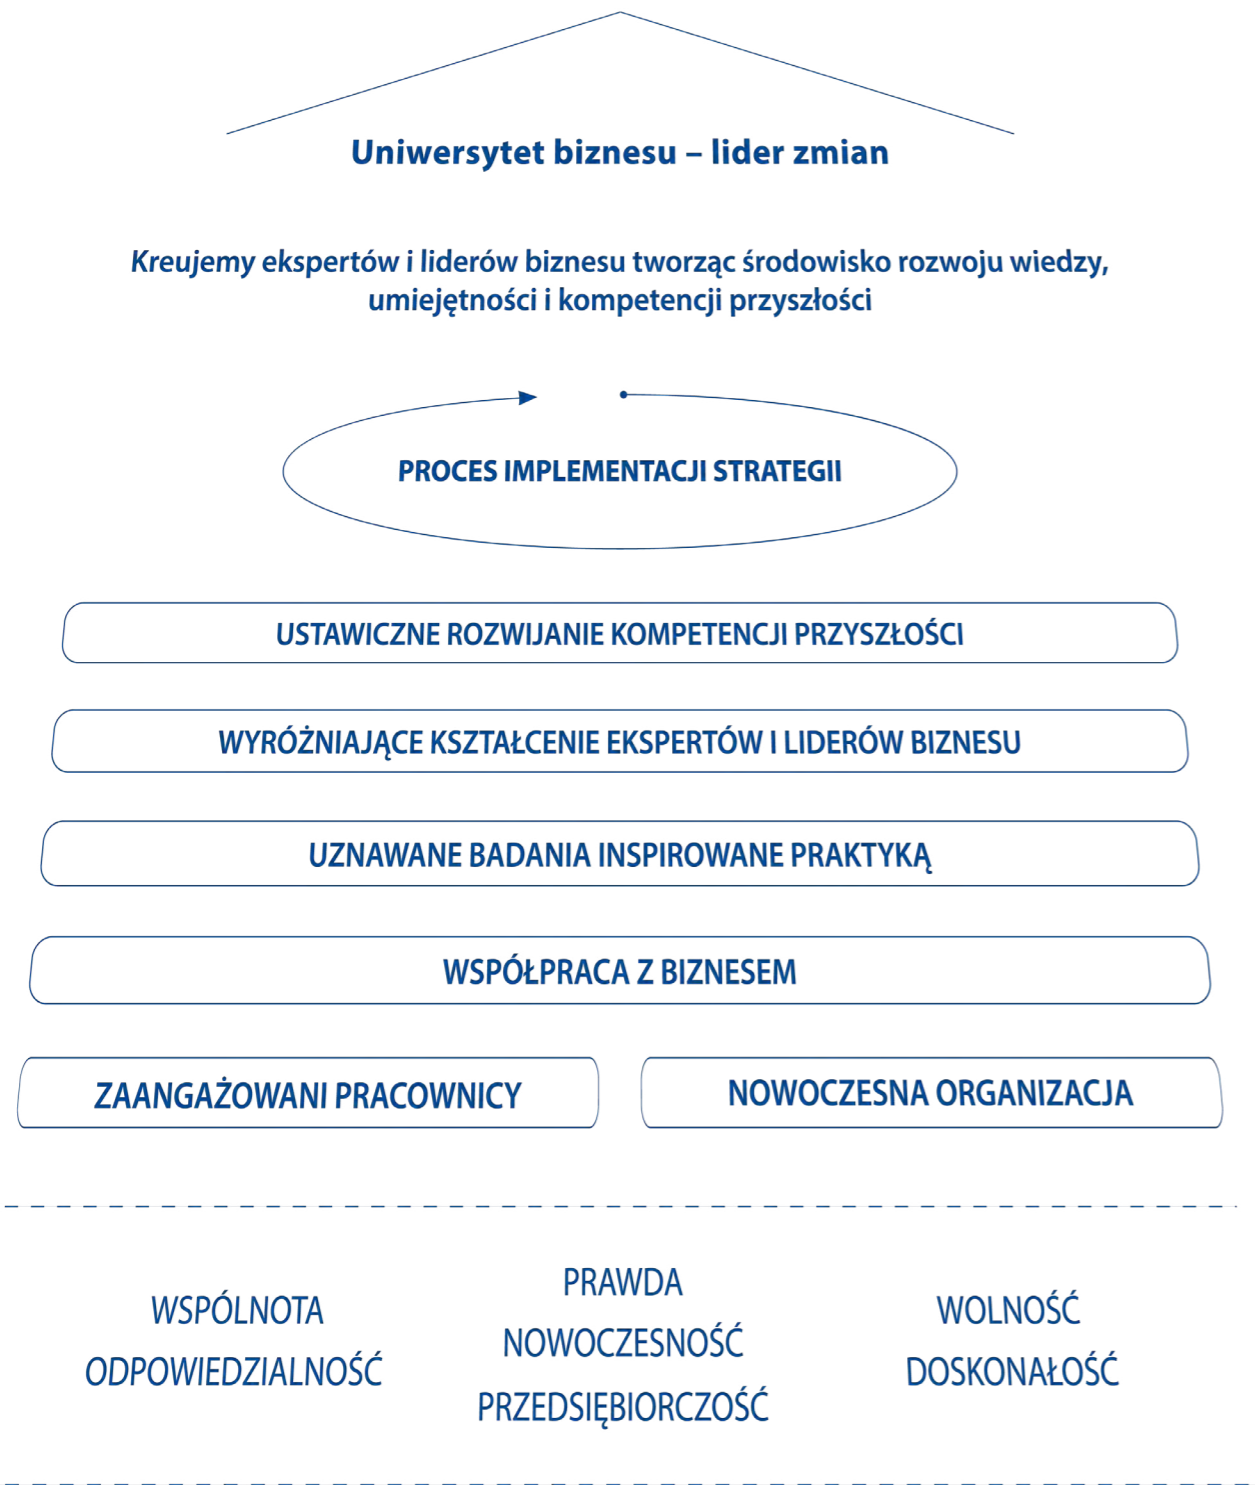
Uniwersytet biznesu – lider zmian

Kreujemy ekspertów i liderów biznesu tworząc środowisko rozwoju wiedzy, umiejętności i kompetencji przyszłości

PROCES IMPLEMENTACJI STRATEGII

USTAWICZNE ROZWIJANIE KOMPETENCJI PRZYSZŁOŚCI

WYRÓŻNIAJĄCE KSZTAŁCENIE EKSPERTÓW I LIDERÓW BIZNESU

UZNAWANE BADANIA INSPIROWANE PRAKTYKĄ

WSPÓŁPRACA Z BIZNESEM

ZAANGAŻOWANI PRACOWNICY

NOWOCZESNA ORGANIZACJA

WSPÓLNOTA
ODPOWIEDZIALNOŚĆ

PRAWDA
NOWOCZESNOŚĆ
PRZEDSIĘBIORCZOŚĆ

WOLNOŚĆ
DOSKONAŁOŚĆ